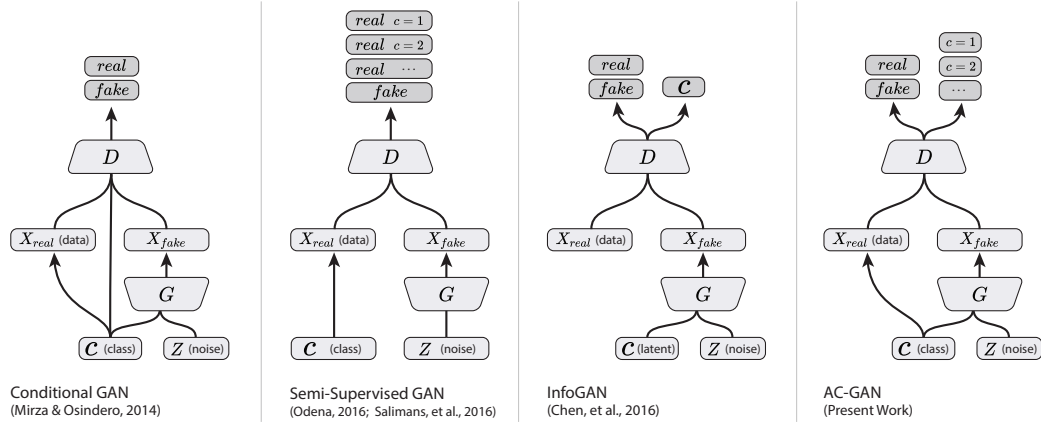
$real$
$fake$
$D$
$X_{real}$ (data)
$X_{fake}$
$G$
$C$ (class)
$Z$ (noise)

Conditional GAN
(Mirza & Osindero, 2014)

$real \quad c=1$
$real \quad c=2$
$real \quad \cdots$
$fake$
$D$
$X_{real}$ (data)
$X_{fake}$
$G$
$C$ (class)
$Z$ (noise)

Semi-Supervised GAN
(Odena, 2016; Salimans, et al., 2016)

$real$
$fake$
$C$
$D$
$X_{real}$ (data)
$X_{fake}$
$G$
$C$ (latent)
$Z$ (noise)

InfoGAN
(Chen, et al., 2016)

$real$
$fake$
$c=1$
$c=2$
$\cdots$
$D$
$X_{real}$ (data)
$X_{fake}$
$G$
$C$ (class)
$Z$ (noise)

AC-GAN
(Present Work)